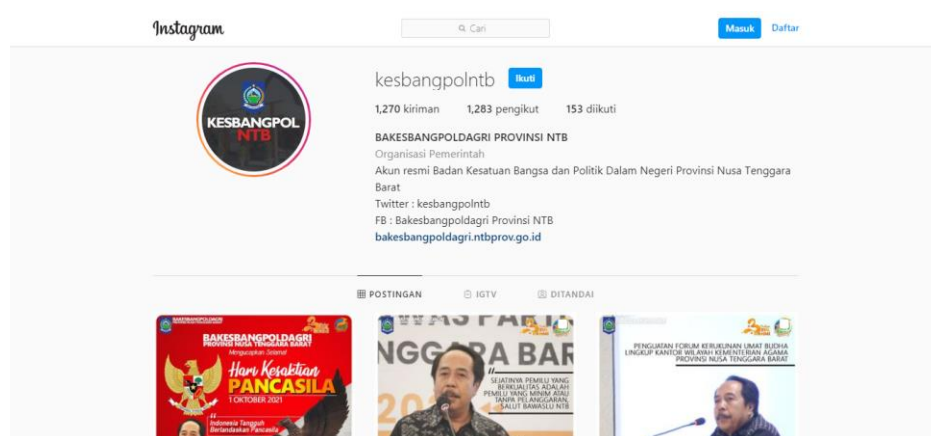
Instagram

Cari

Masuk Daftar

KESBANGPOL NTB

kesbangpolntb Ikuti

1,270 kiriman 1,283 pengikut 153 diikuti

BAKESBANGPOLDAGRI PROVINSI NTB
Organisasi Pemerintah
Akun resmi Badan Kesatuan Bangsa dan Politik Dalam Negeri Provinsi Nusa Tenggara Barat
Twitter : kesbangpolntb
FB : Bakesbangpoldagri Provinsi NTB
bakesbangpoldagri.ntbprov.go.id

POSTINGAN IGTV DITANDAI

BAKESBANGPOLDAGRI PROVINSI NUSA TENGGARA BARAT
Mengucapkan Selamat
Hari Kesaktian PANCASILA
1 OKTOBER 2021
Indonesia Tangguh Berlandaskan Pancasila

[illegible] PAR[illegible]
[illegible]NGGARA BAR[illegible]
SEJATINYA PEMILU YANG BERKUALITAS ADALAH PEMILU YANG MINIM ATAU TANPA PELANGGARAN. SALUT BAWASLU NTB

PENGUATAN FORUM KERUKUNAN UMAT BUDHA LINGKUP KANTOR WILAYAH KEMENTERIAN AGAMA PROVINSI NUSA TENGGARA BARAT